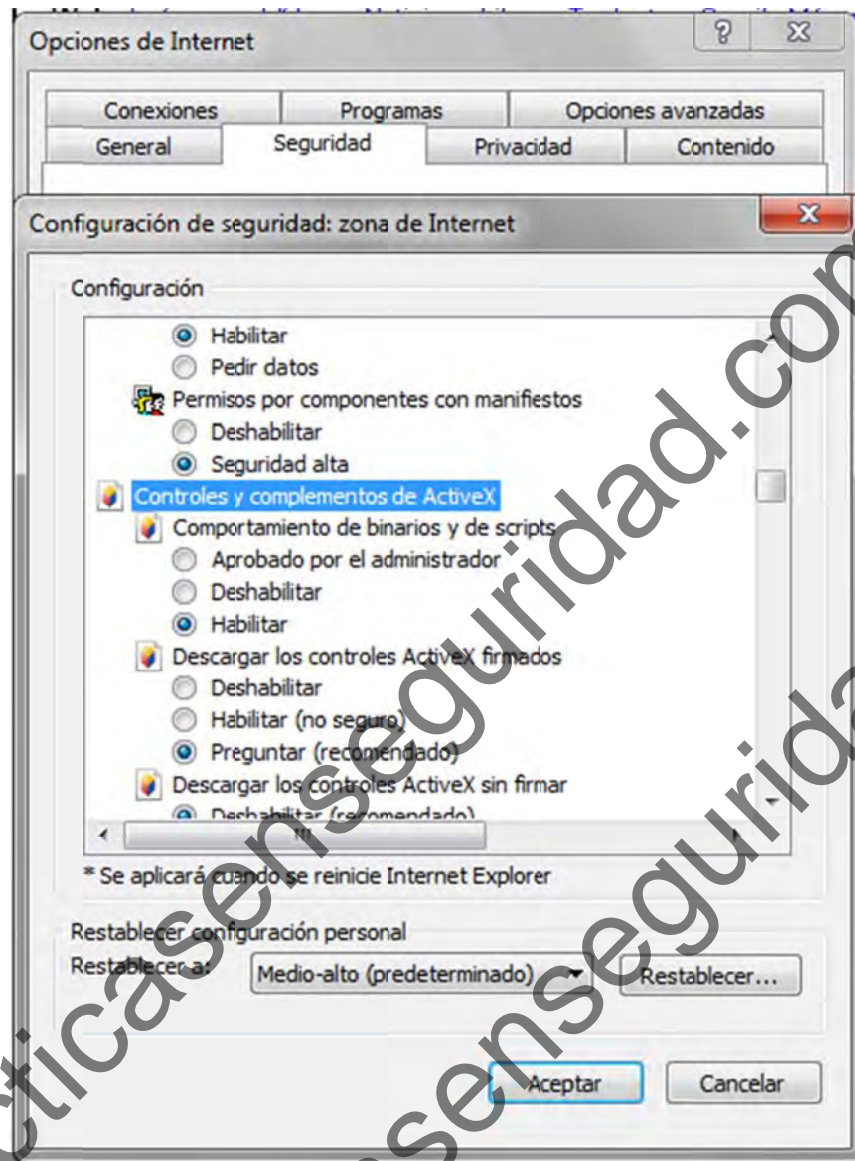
Opciones de Internet

? X

Conexiones | Programas | Opciones avanzadas
General | Seguridad | Privacidad | Contenido

Configuración de seguridad: zona de Internet

X

Configuración

Habilitar
Pedir datos
Permisos por componentes con manifiestos
Deshabilitar
Seguridad alta
Controles y complementos de ActiveX
Comportamiento de binarios y de scripts
Aprobado por el administrador
Deshabilitar
Habilitar
Descargar los controles ActiveX firmados
Deshabilitar
Habilitar (no seguro)
Preguntar (recomendado)
Descargar los controles ActiveX sin firmar
Deshabilitar (recomendado)

III

* Se aplicará cuando se reinicie Internet Explorer

Restablecer configuración personal
Restablecer a: Medio-alto (predeterminado) Restablecer...

Aceptar Cancelar

...ticasenseguridad.com
...senseguridad...